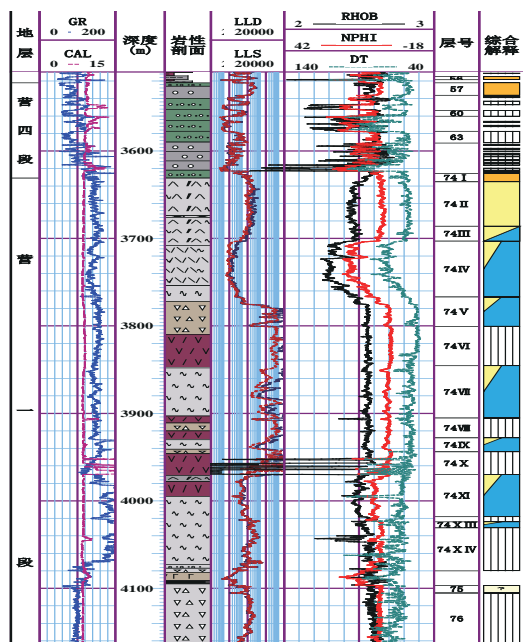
地层

GR
0 - 200
CAL
0 -- 15

深度 (m)

岩性剖面

LLD
2 20000
LLS
2 20000

RHOB
2 3
NPHI
42 -18
DT
140 40

层号

综合解释

营四段

营一段

3600
3700
3800
3900
4000
4100

57
60
63
74 I
74 II
74III
74IV
74 V
74VI
74VII
74VIII
74IX
74 X
74XI
74 X III
74 X IV
75
76